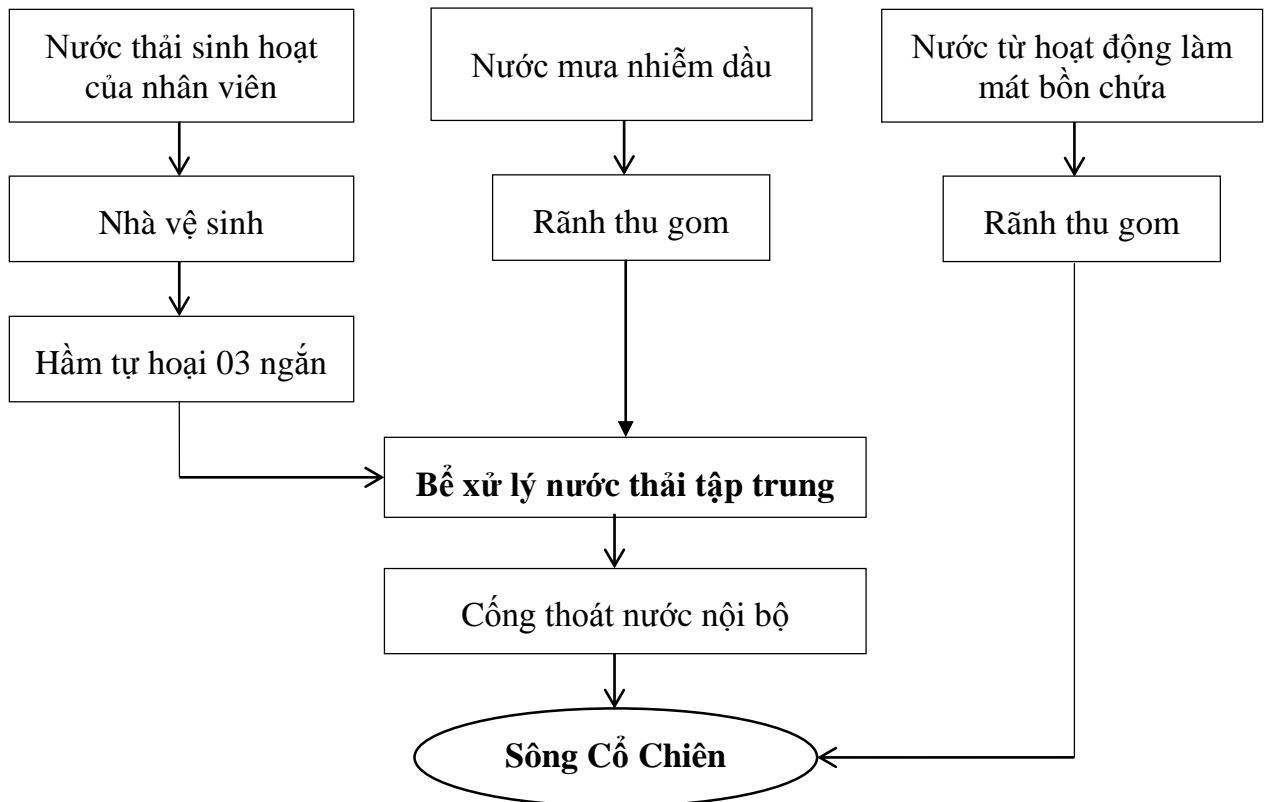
Nước thải sinh hoạt của nhân viên

Nước mưa nhiễm dầu

Nước từ hoạt động làm mát bồn chứa

Nhà vệ sinh

Rãnh thu gom

Rãnh thu gom

Hầm tự hoại 03 ngăn

**Bể xử lý nước thải tập trung**

Cống thoát nước nội bộ

**Sông Cổ Chiên**